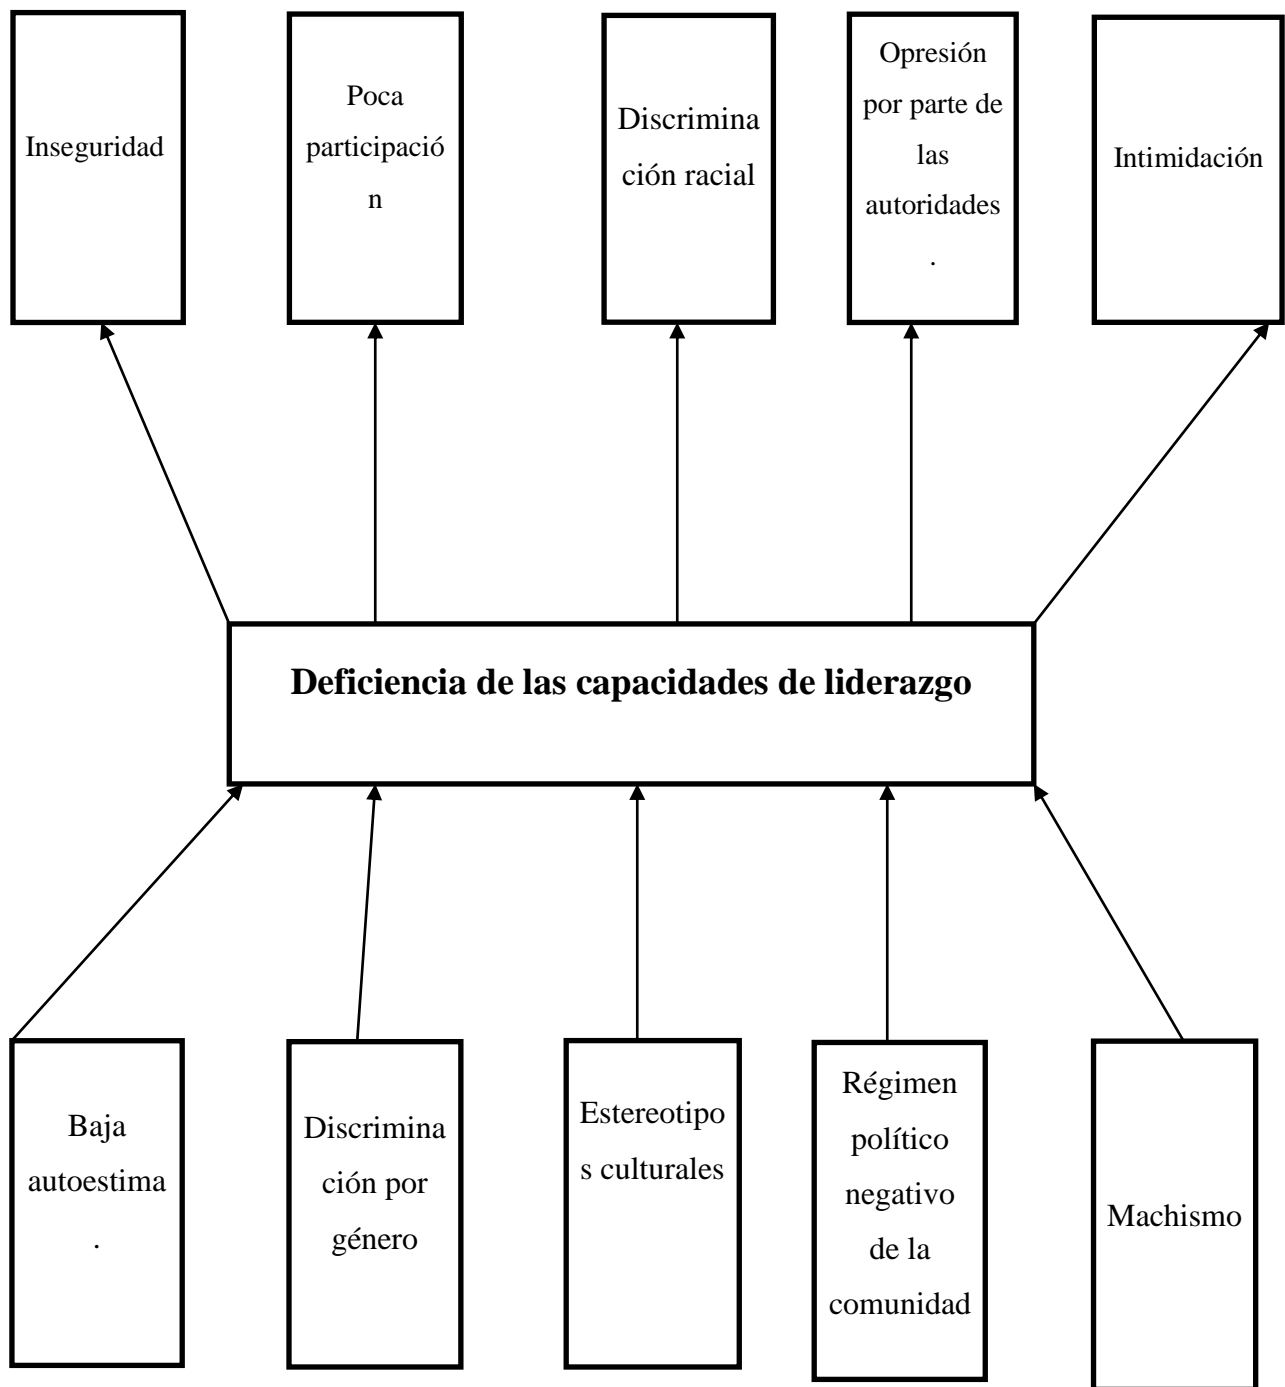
Inseguridad

Poca participación

Discriminación racial

Opresión por parte de las autoridades.

Intimidación

Deficiencia de las capacidades de liderazgo

Baja autoestima.

Discriminación por género

Estereotipos culturales

Régimen político negativo de la comunidad

Machismo